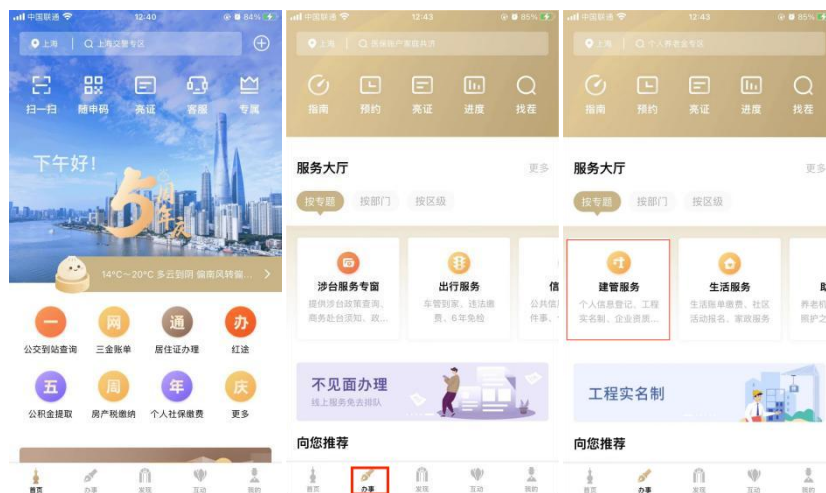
中国联通 12:40 84%
上海 | 上海交警专区
扫一扫 随申码 亮证 客服 专属
下午好!
5周年
14°C~20°C 多云到阴 偏南风转偏...
一 公交到站查询
网 三金账单
通 居住证办理
办 红途
五 公积金提取
周 房产税缴纳
年 个人社保缴费
庆 更多
首页 办事 发现 互动 我的

中国联通 12:43 85%
上海 | 医保账户家庭共济
指南 预约 亮证 进度 找茬
服务大厅 更多
按专题 按部门 按区级
涉台服务专窗
提供涉台政策查询、商务处台须知、政...
出行服务
车管到家、违法缴费、6年免检
信
公共信 件事...
不见面办理
线上服务免去排队
向您推荐
首页 办事 发现 互动 我的

中国联通 12:43 85%
上海 | 个人养老金专区
指南 预约 亮证 进度 找茬
服务大厅 更多
按专题 按部门 按区级
建管服务
个人信息登记、工程实名制、企业资质...
生活服务
生活账单缴费、社区活动报名、家政服务
助
养老机 照护之
工程实名制
向您推荐
首页 办事 发现 互动 我的